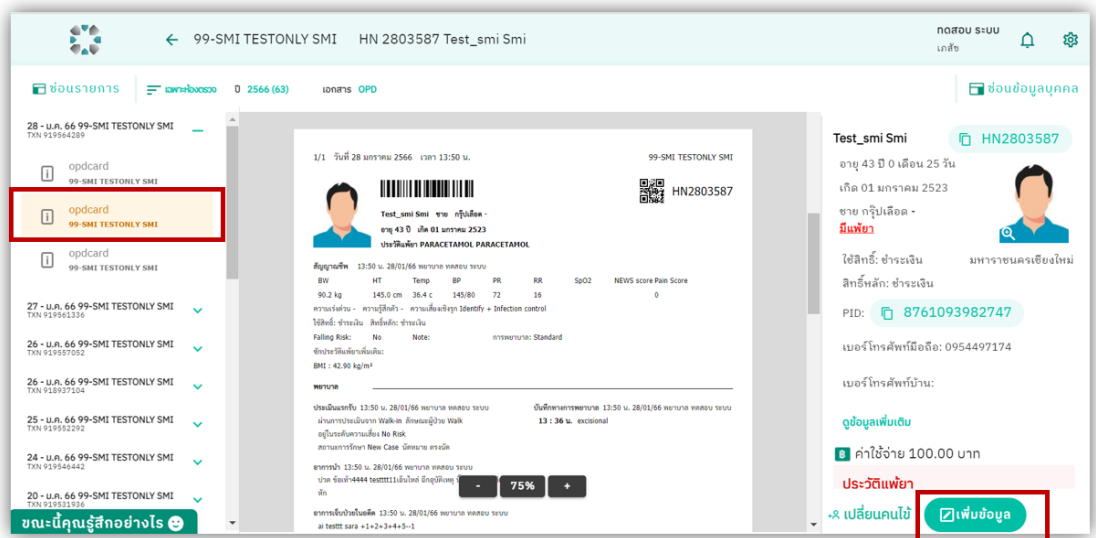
← 99-SMI TESTONLY SMI HN 2803587 Test_smi Smi

ทดสอบ ระบบ
เภสัช

ซ่อนรายการ เฉพาะห้องตรวจ ปี 2566 (63) เอกสาร OPD

ซ่อนข้อมูลบุคคล

28 - ม.ค. 66 99-SMI TESTONLY SMI
TXN 919564289

opdcard
99-SMI TESTONLY SMI

opdcard
99-SMI TESTONLY SMI

opdcard
99-SMI TESTONLY SMI

27 - ม.ค. 66 99-SMI TESTONLY SMI
TXN 919561336

26 - ม.ค. 66 99-SMI TESTONLY SMI
TXN 919557052

26 - ม.ค. 66 99-SMI TESTONLY SMI
TXN 918937104

25 - ม.ค. 66 99-SMI TESTONLY SMI
TXN 919552292

24 - ม.ค. 66 99-SMI TESTONLY SMI
TXN 919546442

20 - ม.ค. 66 99-SMI TESTONLY SMI
TXN 919531936

ขณะนี้คุณรู้สึกอย่างไร

1/1 วันที่ 28 มกราคม 2566 เวลา 13:50 น.

99-SMI TESTONLY SMI

HN2803587

Test_smi Smi ชาย กรุ๊ปเลือด -
อายุ 43 ปี เกิด 01 มกราคม 2523
ประวัติแพ้ยา PARACETAMOL PARACETAMOL

สัญญาณชีพ 13:50 น. 28/01/66 พยาบาล ทดสอบ ระบบ

| BW | HT | Temp | BP | PR | RR | SpO2 | NEWS score | Pain Score |
|---|---|---|---|---|---|---|---|---|
| 90.2 kg | 145.0 cm | 36.4 c | 145/80 | 72 | 16 | | | 0 |

ความเร่งด่วน - ความรู้สึกตัว - ความเสี่ยงเชิงรุก Identify + Infection control
ใช้สิทธิ์: ชำระเงิน สิทธิ์หลัก: ชำระเงิน
Falling Risk: No Note: การพยาบาล: Standard
ซักประวัติแพ้ยาเพิ่มเติม:
BMI : 42.90 kg/m²

พยาบาล

ประเมินแรกรับ 13:50 น. 28/01/66 พยาบาล ทดสอบ ระบบ
ผ่านการประเมินจาก Walk-in ลักษณะผู้ป่วย Walk
อยู่ในระดับความเสี่ยง No Risk
สถานะการรักษา New Case นัดหมาย ตรงนัด

บันทึกทางการพยาบาล 13:50 น. 28/01/66 พยาบาล ทดสอบ ระบบ
13 : 36 น. excisional

อาการนำ 13:50 น. 28/01/66 พยาบาล ทดสอบ ระบบ
ปวด ข้อเท้า4444 testttt11เส้นไหด์ อีกอุบัติเหตุ
หัก

อาการเจ็บป่วยในอดีต 13:50 น. 28/01/66 พยาบาล ทดสอบ ระบบ
ai testtt sara +1+2+3+4+5--1

- 75% +

Test_smi Smi HN2803587
อายุ 43 ปี 0 เดือน 25 วัน
เกิด 01 มกราคม 2523
ชาย กรุ๊ปเลือด -
มีแพ้ยา
ใช้สิทธิ์: ชำระเงิน มหาราชนครเชียงใหม่
สิทธิ์หลัก: ชำระเงิน
PID: 8761093982747
เบอร์โทรศัพท์มือถือ: 0954497174
เบอร์โทรศัพท์บ้าน:
ดูข้อมูลเพิ่มเติม
ค่าใช้จ่าย 100.00 บาท
ประวัติแพ้ยา
เปลี่ยนคนไข้ เพิ่มข้อมูล